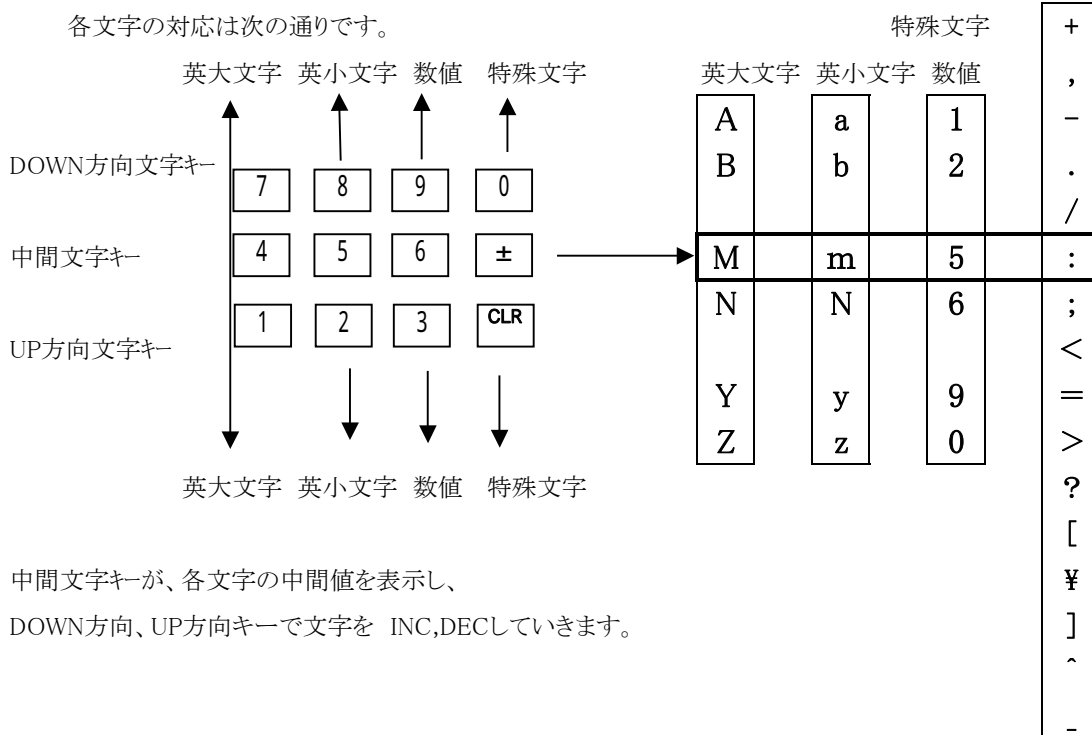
各文字の対応は次の通りです。

英大文字 英小文字 数値 特殊文字

DOWN方向文字キー

| 7 | 8 | 9 | 0 |
|---|---|---|---|
| 4 | 5 | 6 | ± |
| 1 | 2 | 3 | CLR |

中間文字キー

UP方向文字キー

英大文字 英小文字 数値 特殊文字

英大文字 英小文字 数値

| 英大文字 | 英小文字 | 数値 |
|---|---|---|
| A | a | 1 |
| B | b | 2 |
| M | m | 5 |
| N | N | 6 |
| Y | y | 9 |
| Z | z | 0 |

特殊文字

+
,
-
.
/
:
;
<
=
>
?
[
¥
]
^
-

中間文字キーが、各文字の中間値を表示し、
DOWN方向、UP方向キーで文字を INC,DECしていきます。